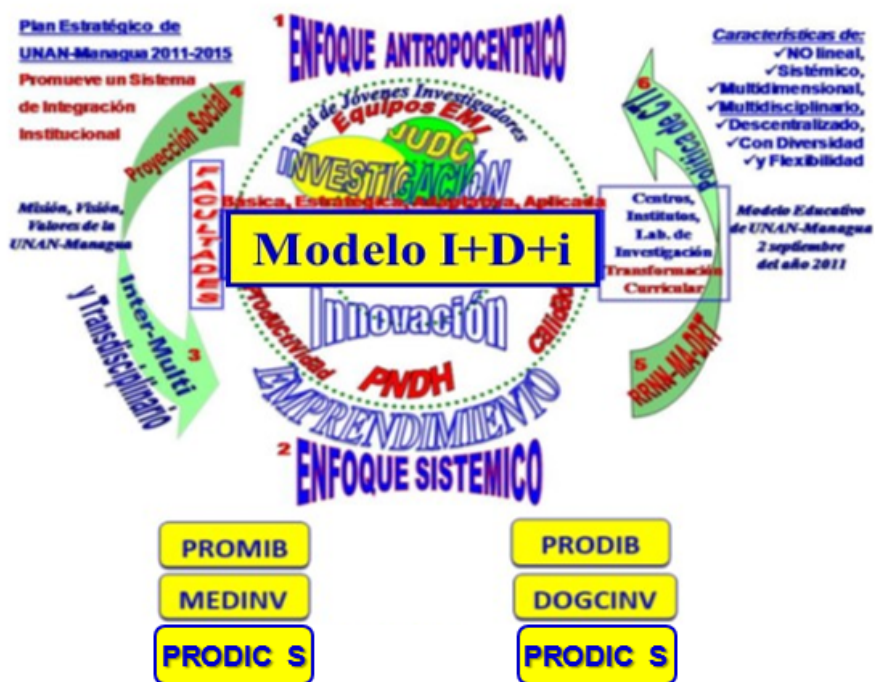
Plan Estratégico de UNAN-Managua 2011-2015

Promueve un Sistema de Integración Institucional

1 ENFOQUE ANTROPOCENTRICO

Características de:
✓NO lineal,
✓Sistémico,
✓Multidimensional,
✓Multidisciplinario,
✓Descentralizado,
✓Con Diversidad
✓y Flexibilidad

4 Proyección Social

6 Política de CTI

Red de Jóvenes Investigadores

Equipos EMI

JUDC

INVESTIGACIÓN

FACULTADES

Básica, Estratégica, Adaptativa, Aplicada

Misión, Visión, Valores de la UNAN-Managua

Modelo I+D+i

Centros, Institutos, Lab. de Investigación Transformación Curricular

Modelo Educativo de UNAN-Managua 2 septiembre del año 2011

Productividad

Innovación

Calidad

3 Inter-Multi y Transdisciplinario

PNDH

EMPRENDIMIENTO

5 RRNN-MA-DRT

2 ENFOQUE SISTEMICO

PROMIB

MEDINV

PRODIC S

PRODIB

DOGCINV

PRODIC S